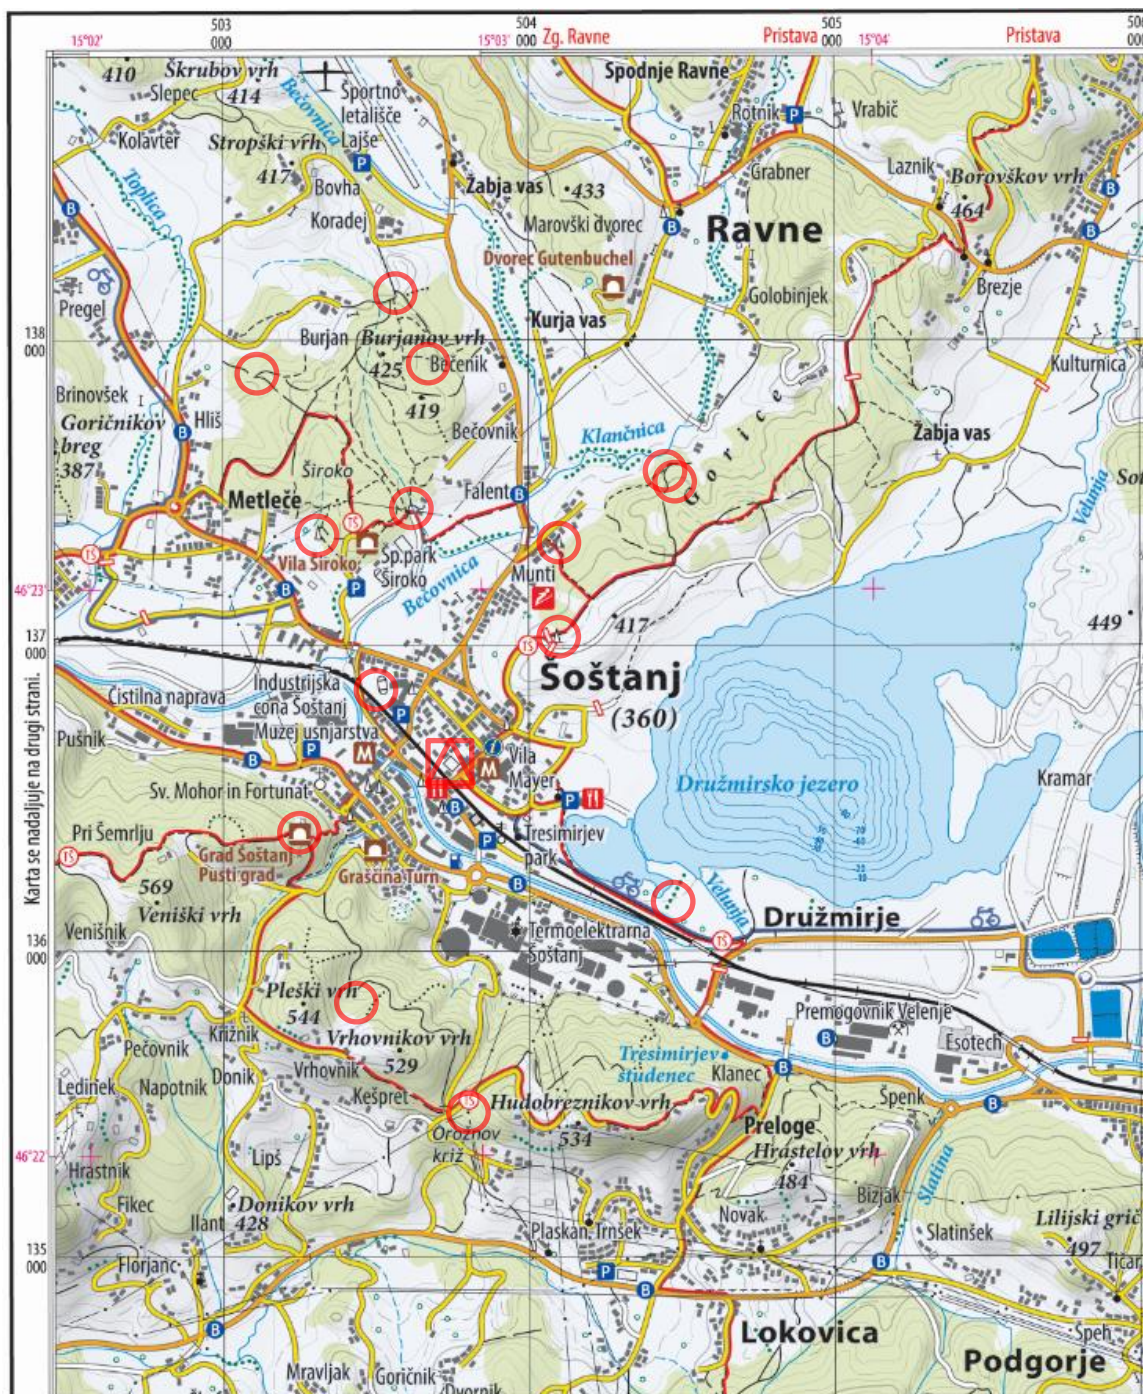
15°02' 503 000 504 000 15°03' Zg. Ravne Pristava 505 000 15°04' Pristava 50 000

410 Škrubov vrh Slepec 414 Bečovnica Športno letališče Lajše Spodnje Ravne Rotnik Vrabič
Kolavter Stropški vrh 417 Bovha Koradej Žabja vas 433 Grabner Laznik Borovškov vrh 464
Toplica Marovški dvorec Ravne
Dvorec Gutenbuchel Golobinjek Brezje
Pregel Burjan Burjanov vrh 425 Bečenik Kurja vas
138 000
Brinovšek Goričnikov breg 387 Hliš 419 Bečovnik Klančnica Gorice Kulturnica
Žabja vas
Široko Falent
Metleče Vila Široko Sp.park Široko Bečovnica Munti Velunja Šo
46°23' 417 449
137 000
Čistilna naprava Industrijska cona Šoštanj Šoštanj (360)
Pušnik Muzej usnjarstva Vila Mayer
Sv. Mohor in Fortunat Družmirsko jezero Kramar
Pri Šemrlju Grad Šoštanj Pusti grad Graščina Turn Tresimirjev park
569 Veniški vrh Velunja Družmirje
Karta se nadaljuje na drugi strani.
136 000
Venišnik Termoelektrarna Šoštanj
Pleški vrh 544 Premogovnik Velenje
Križnik Vrhovnikov vrh Esotech
Pečovnik Vrhovnik 529 Tresimirjev studenec Klanec
Ledinek Napotnik Donik Kešpret Špenk
Hudobreznikov vrh Preloge
46°22' Hrastnik Oroznov križ 534 Hrastelov vrh
Lipš 484 Bizjak Slatina
Fikec Donikov vrh Novak Slatinšek Lilijski gric
Ilant 428 497
135 000
Florjanc Plaskan Irnšek Tičar
Lokovica Speh
Mravljak Goričnik Dvornik Podgorje